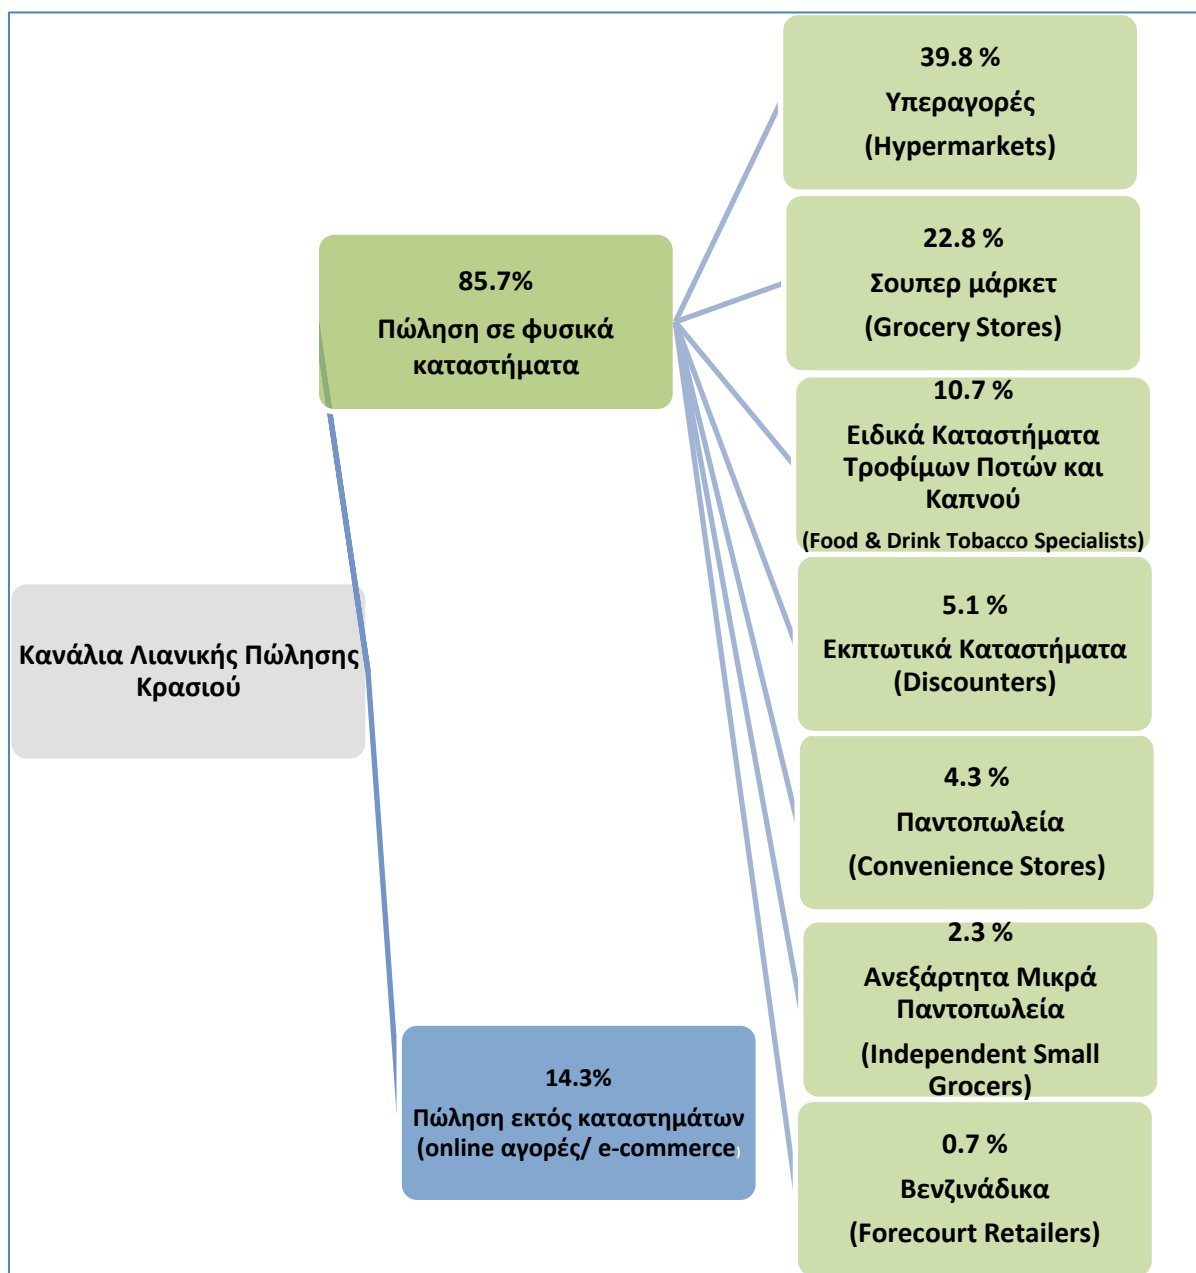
Κανάλια Λιανικής Πώλησης Κρασιού

85.7%
Πώληση σε φυσικά καταστήματα

14.3%
Πώληση εκτός καταστημάτων (online αγορές/ e-commerce)

39.8 %
Υπεραγορές
(Hypermarkets)

22.8 %
Σουπερ μάρκετ
(Grocery Stores)

10.7 %
Ειδικά Καταστήματα Τροφίμων Ποτών και Καπνού
(Food & Drink Tobacco Specialists)

5.1 %
Εκπτωτικά Καταστήματα
(Discounters)

4.3 %
Παντοπωλεία
(Convenience Stores)

2.3 %
Ανεξάρτητα Μικρά Παντοπωλεία
(Independent Small Grocers)

0.7 %
Βενζινάδικα
(Forecourt Retailers)